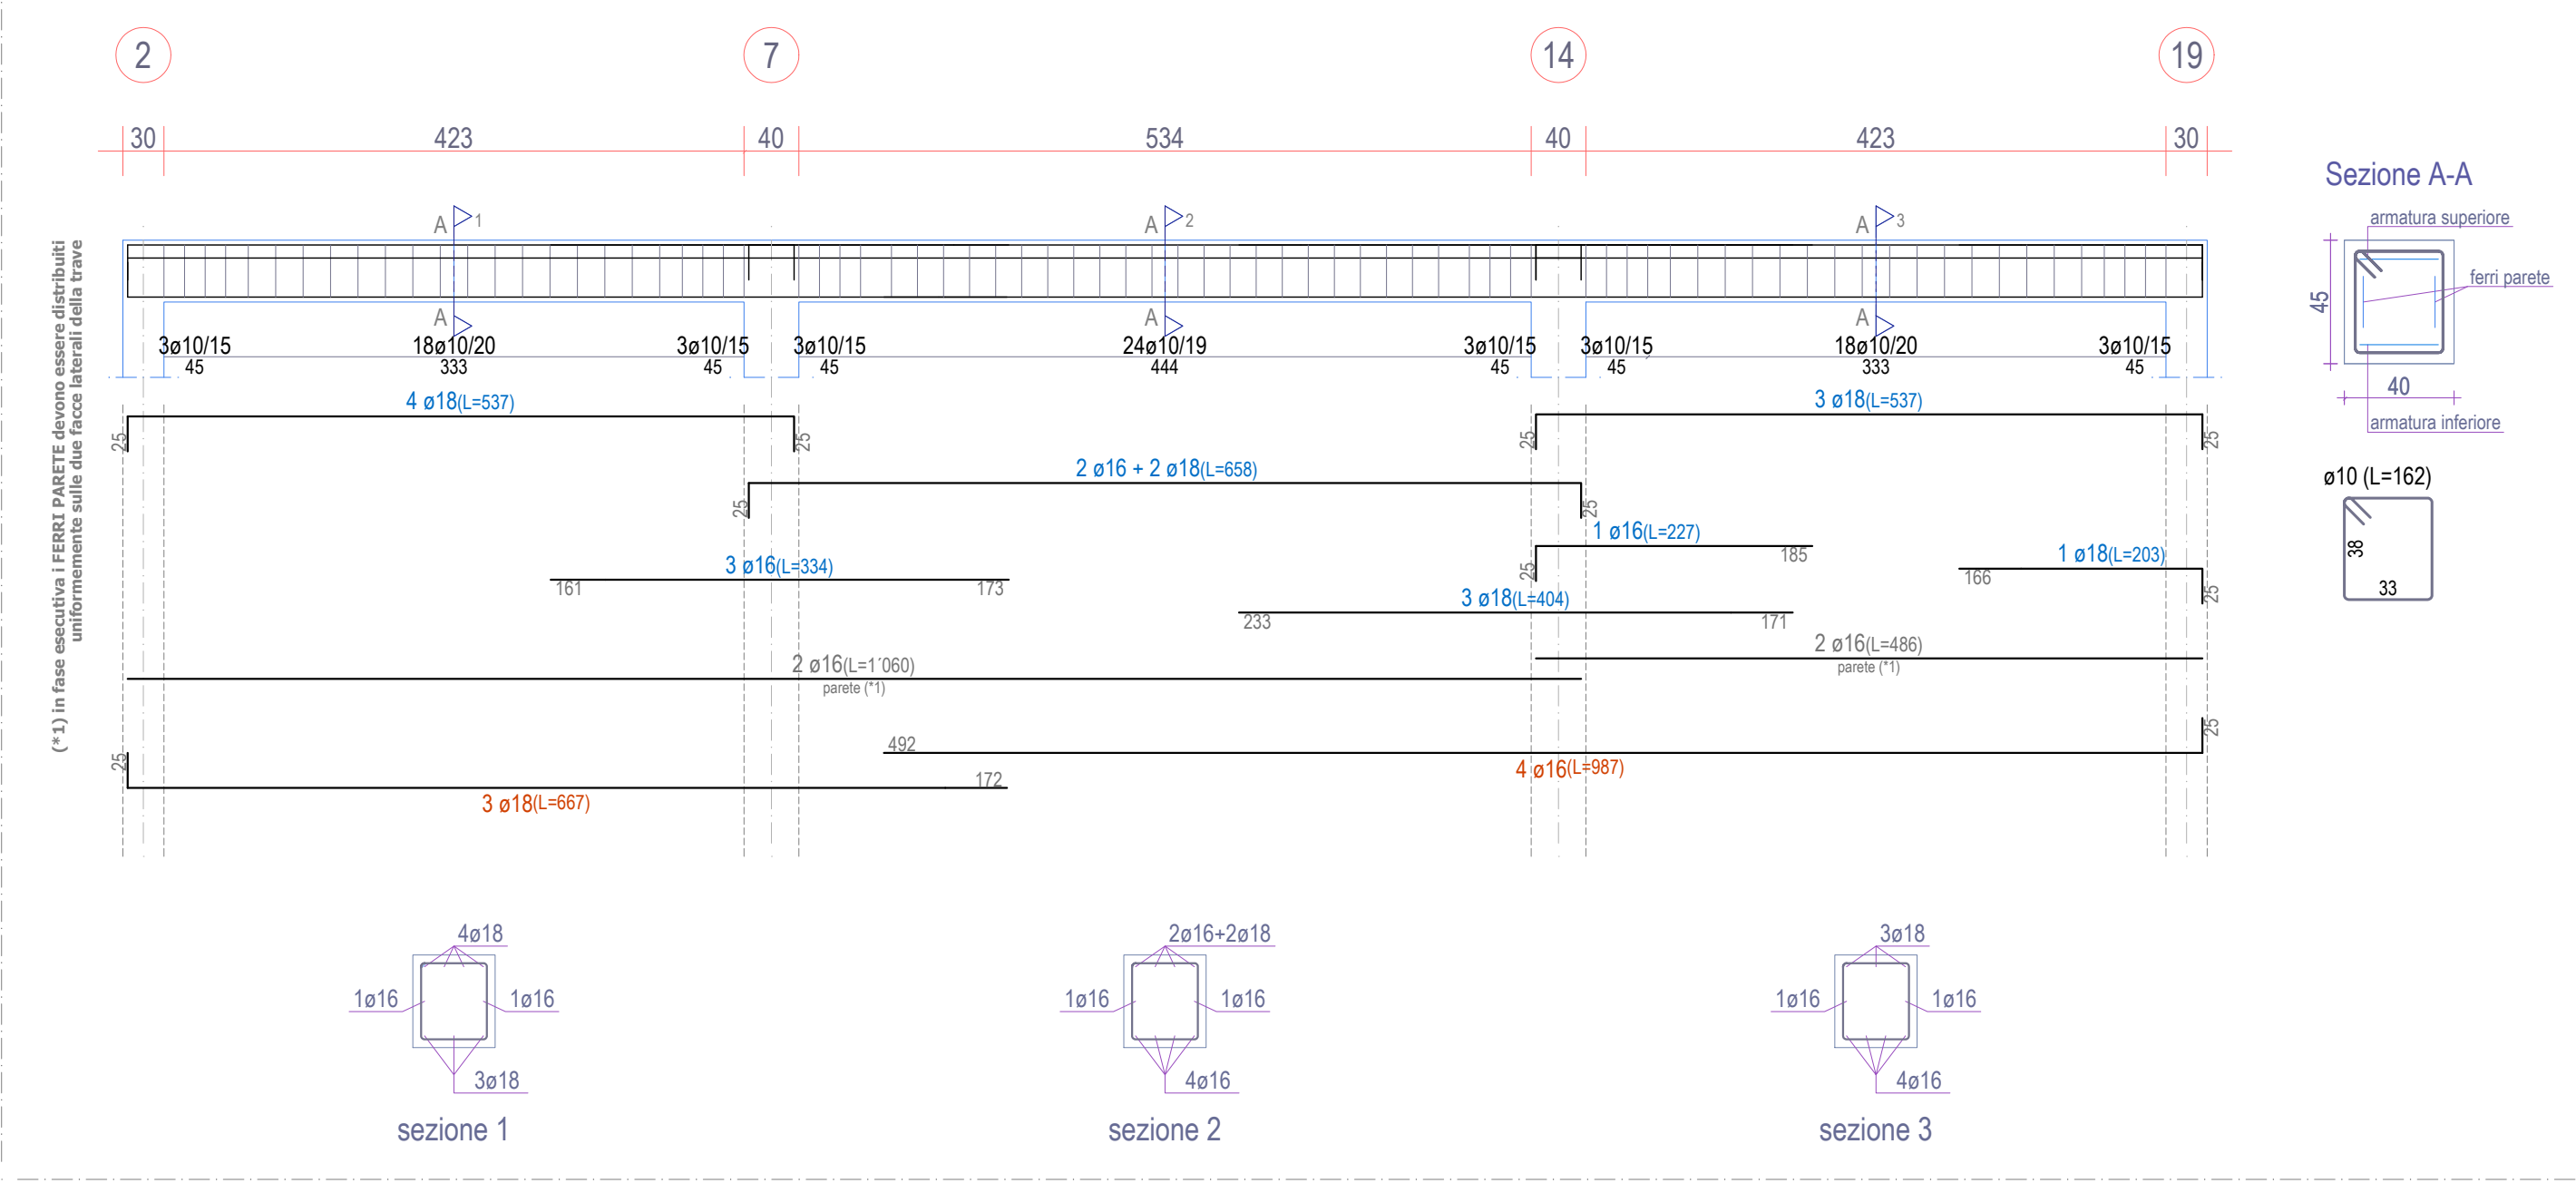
2
7
14
19

30 423 40 534 40 423 30

(*1) in fase esecutiva i FERRI PARETE devono essere distribuiti uniformemente sulle due facce laterali della trave

A 1
A 2
A 3
A
A
A

3ø10/15
45
18ø10/20
333
3ø10/15
45
3ø10/15
45
24ø10/19
444
3ø10/15
45
3ø10/15
45
18ø10/20
333
3ø10/15
45

4 ø18(L=537)
25
25
3 ø18(L=537)
25
25
2 ø16 + 2 ø18(L=658)
25
25
1 ø16(L=227)
185
25
3 ø16(L=334)
161
173
1 ø18(L=203)
166
25
3 ø18(L=404)
233
171
2 ø16(L=486)
parete (*1)
2 ø16(L=1´060)
parete (*1)
492
25
25
4 ø16(L=987)
172
3 ø18(L=667)

Sezione A-A
armatura superiore
ferri parete
45
40
armatura inferiore

ø10 (L=162)
38
33

4ø18
1ø16
1ø16
3ø18
sezione 1

2ø16+2ø18
1ø16
1ø16
4ø16
sezione 2

3ø18
1ø16
1ø16
4ø16
sezione 3